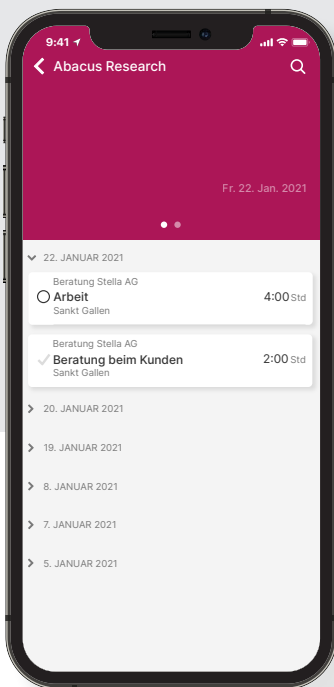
9:41

Abacus Research

Fr. 22. Jan. 2021

22. JANUAR 2021

Beratung Stella AG
Arbeit 4:00 Std
Sankt Gallen

Beratung Stella AG
Beratung beim Kunden 2:00 Std
Sankt Gallen

20. JANUAR 2021

19. JANUAR 2021

8. JANUAR 2021

7. JANUAR 2021

5. JANUAR 2021